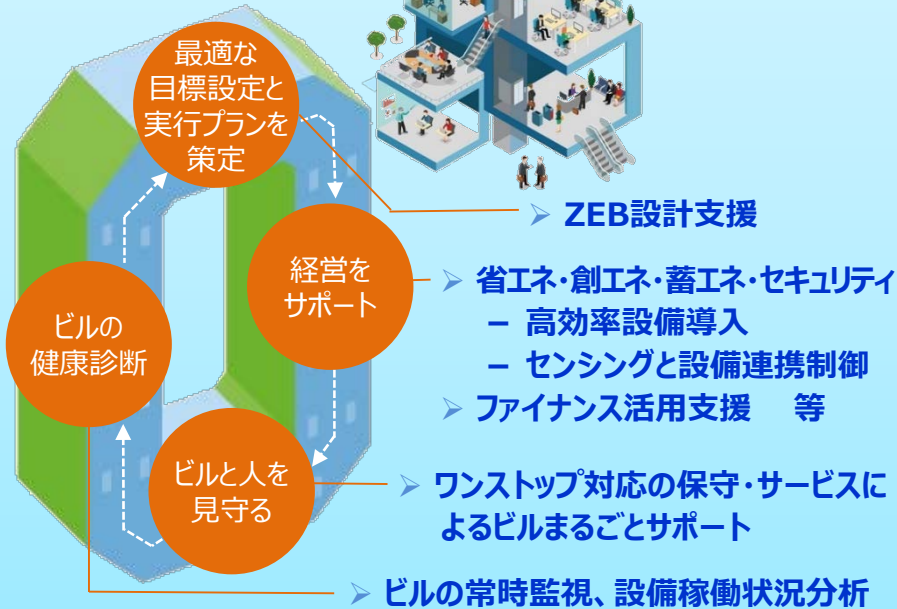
最適な目標設定と実行プランを策定

経営をサポート

ビルの健康診断

ビルと人を見守る

➢ ZEB設計支援

➢ 省エネ･創エネ･蓄エネ･セキュリティ
– 高効率設備導入
– センシングと設備連携制御

➢ ファイナンス活用支援　等

➢ ワンストップ対応の保守･サービスによるビルまるごとサポート

➢ ビルの常時監視、設備稼働状況分析